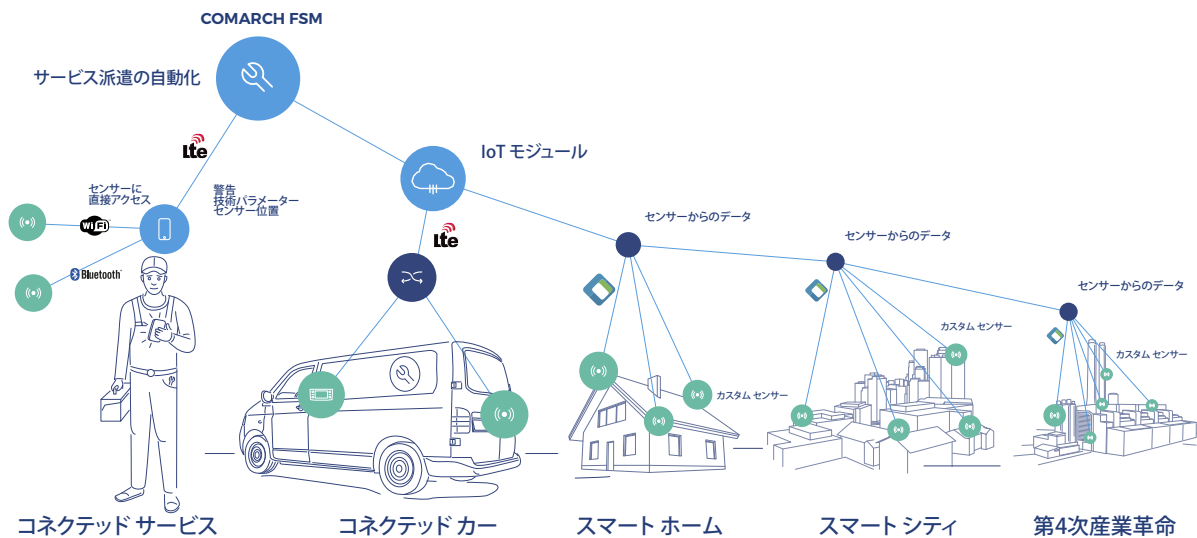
COMARCH FSM

サービス派遣の自動化

Lte

IoT モジュール

センサーに
直接アクセス

警告
技術パラメーター
センサー位置

WiFi

Bluetooth

Lte

センサーからのデータ

センサーからのデータ

センサーからのデータ

カスタム センサー

カスタム センサー

カスタム センサー

コネクテッド サービス

コネクテッド カー

スマート ホーム

スマート シティ

第4次産業革命